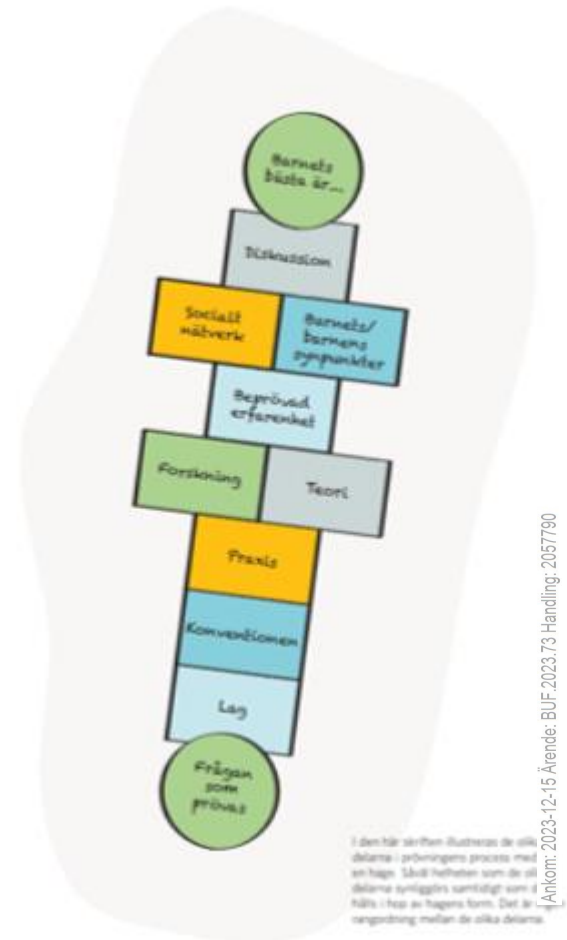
Barnets bästa är...

Diskussion

Socialt nätverk

Barnets/barnens synpunkter

Beprövad erfarenhet

Forskning

Teori

Praxis

Konventionen

Lag

Frågan som prövas

I den här skriften illustreras de olik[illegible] delarna i prövningens process med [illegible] en hage. Såväl helheten som de oli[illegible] delarna synliggörs samtidigt som d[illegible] hålls i hop av hagens form. Det är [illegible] rangordning mellan de olika delarna.

Ankom: 2023-12-15 Ärende: BUF.2023.73 Handling: 2057790